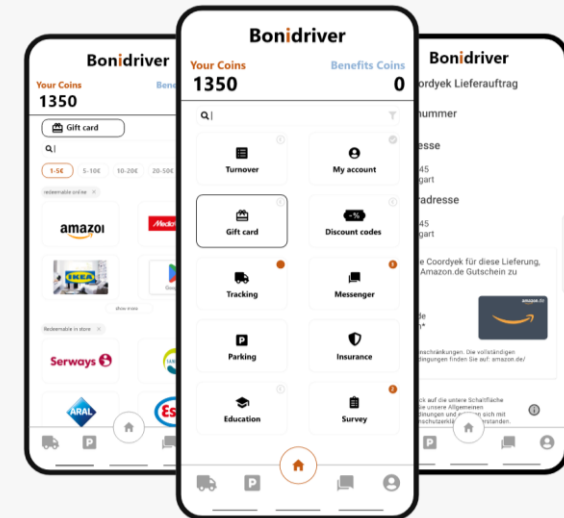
Bonidriver
Your Coins
1350
Bene
Gift card
1-5€
5-10€
10-20€
20-50€
redeemable online
amazon
Medi
IKEA
show more
Redeemable in store
Serways
ARAL
Esso

Bonidriver
Your Coins
1350
Benefits Coins
0
Turnover
My account
Gift card
Discount codes
Tracking
Messenger
Parking
Insurance
Education
Survey

Bonidriver
Coordyek Lieferauftrag
nummer
esse
45
gart
radresse
45
gart
e Coordyek für diese Lieferung,
Amazon.de Gutschein zu
de
n*
nschränkungen. Die vollständigen
finden Sie hier: amazon.de/
ck auf die untere Schaltfläche
unsere Allgemeinen
dingungen und ich
chutzerklärung
stimme